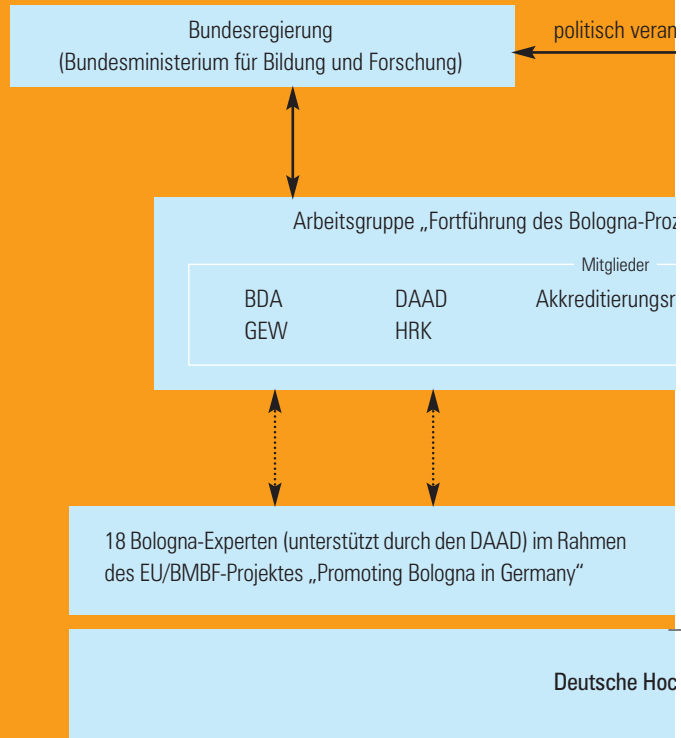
Bundesregierung
(Bundesministerium für Bildung und Forschung)

politisch veran

Arbeitsgruppe „Fortführung des Bologna-Proz

Mitglieder

BDA
GEW

DAAD
HRK

Akkreditierungsr

18 Bologna-Experten (unterstützt durch den DAAD) im Rahmen des EU/BMBF-Projektes „Promoting Bologna in Germany“

Deutsche Hoc